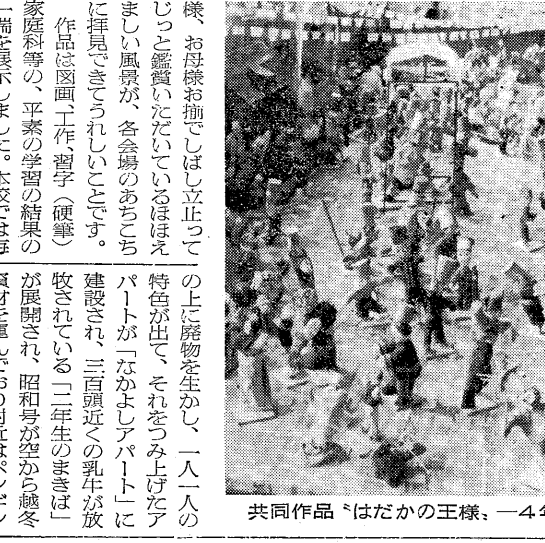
様、お母様お揃でしばし立止って
じっと鑑賞いただいているほほえ
ましい風景が、各会場のあちこち
に拝見できてうれしいことです。
作品は図画、工作、習字（硬筆）
家庭科等の、平素の学習の結果の
一端を展示しました。本校では毎

の上に廃物を生かし、一人一人の
特色が出て、それをつみ上げたア
パートが「なかよしアパート」に
建設され、三百頭近くの乳牛が放
牧されている「二年生のまきば」
が展開され、昭和号が空から越冬
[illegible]

共同作品〝はだかの王様〟—4年